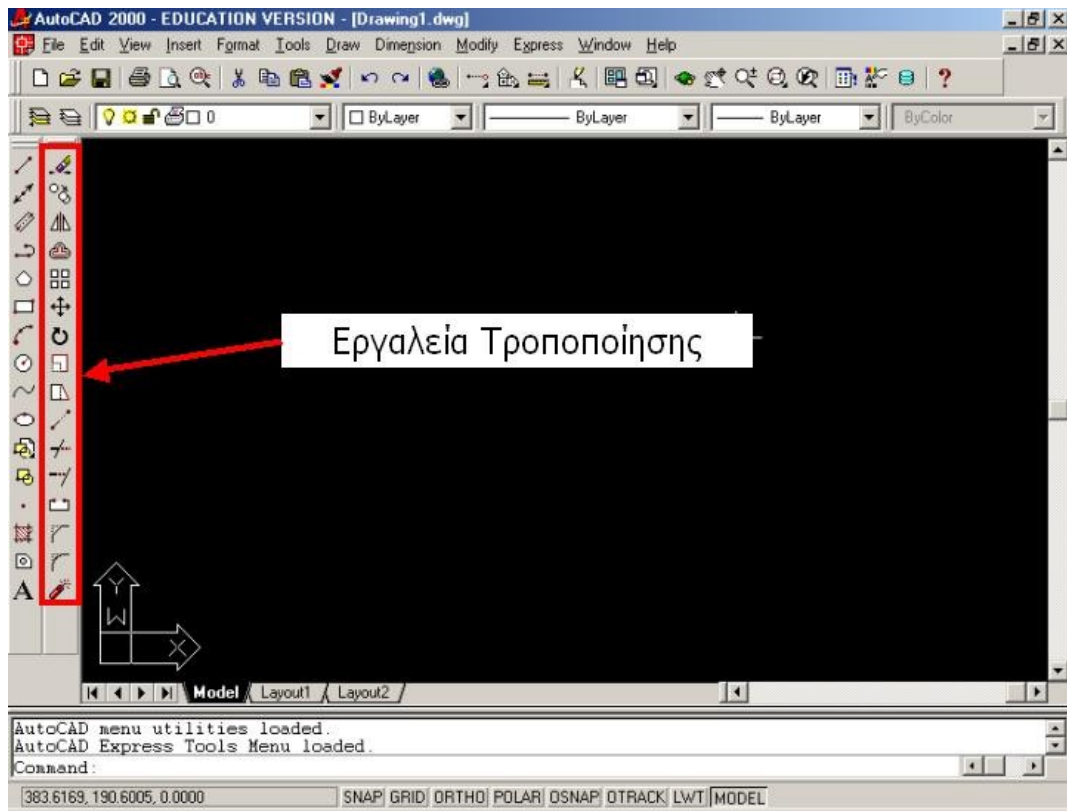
AutoCAD 2000 - EDUCATION VERSION - [Drawing1.dwg]

File Edit View Insert Format Tools Draw Dimension Modify Express Window Help

0

ByLayer

ByLayer

ByLayer

ByColor

Εργαλεία Τροποποίησης

Y

W

X

Model Layout1 Layout2

AutoCAD menu utilities loaded.
AutoCAD Express Tools Menu loaded.
Command:

383.6169, 190.6005, 0.0000

SNAP GRID ORTHO POLAR OSNAP OTRACK LWT MODEL